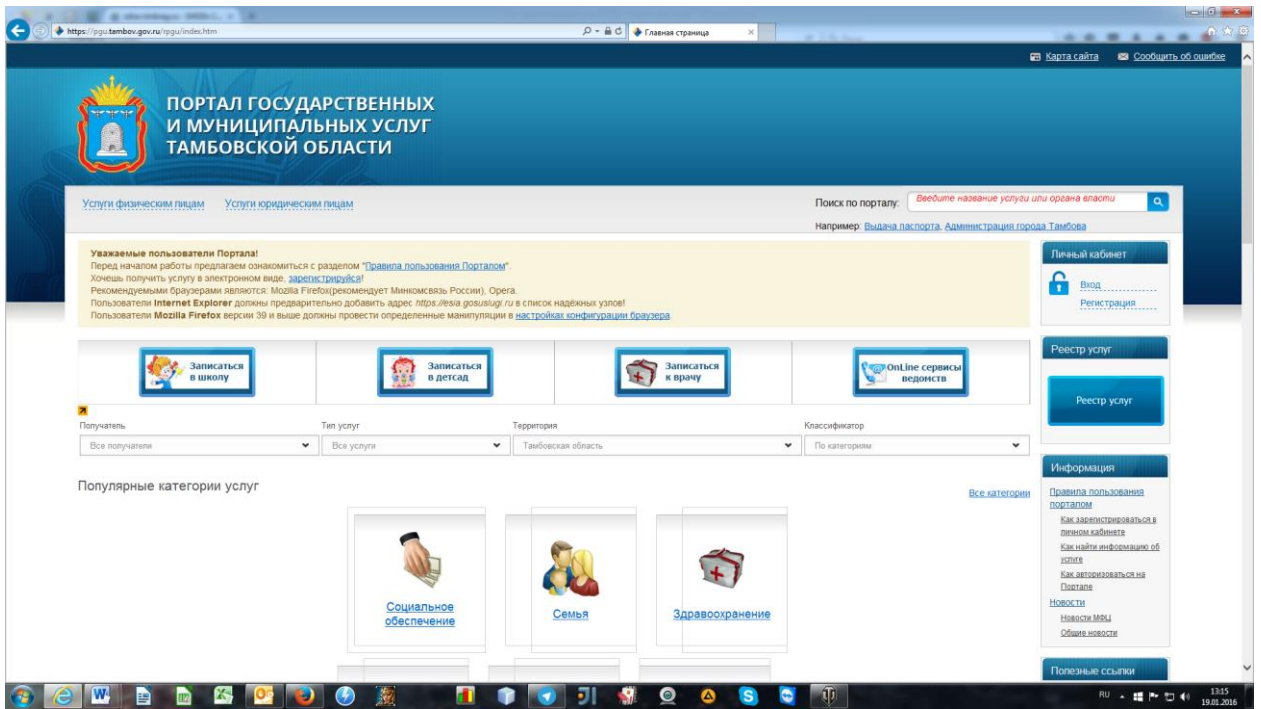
https://pgu.tambov.gov.ru/rpgu/index.htm

Главная страница

Карта сайта  Сообщить об ошибке

ПОРТАЛ ГОСУДАРСТВЕННЫХ И МУНИЦИПАЛЬНЫХ УСЛУГ ТАМБОВСКОЙ ОБЛАСТИ

Услуги физическим лицам  Услуги юридическим лицам

Поиск по порталу: Введите название услуги или органа власти

Например: Выдача паспорта, Администрация города Тамбова

Уважаемые пользователи Портала!
Перед началом работы предлагаем ознакомиться с разделом "Правила пользования Порталом".
Хочешь получить услугу в электронном виде, зарегистрируйся!
Рекомендуемыми браузерами являются: Mozilla Firefox(рекомендует Минкомсвязь России), Opera.
Пользователи Internet Explorer должны предварительно добавить адрес https://esia.gosuslugi.ru в список надёжных узлов!
Пользователи Mozilla Firefox версии 39 и выше должны провести определенные манипуляции в настройках конфигурации браузера

Личный кабинет
Вход
Регистрация

Записаться в школу
Записаться в детсад
Записаться к врачу
OnLine сервисы ведомств

Реестр услуг
Реестр услуг

Получатель
Все получатели
Тип услуг
Все услуги
Территория
Тамбовская область
Классификатор
По категориям

Информация
Правила пользования порталом
Как зарегистрироваться в личном кабинете
Как найти информацию об услуге
Как авторизоваться на Портале
Новости
Новости МФЦ
Общие новости

Популярные категории услуг

Все категории

Социальное обеспечение
Семья
Здравоохранение

Полезные ссылки

RU 13:15 19.01.2016